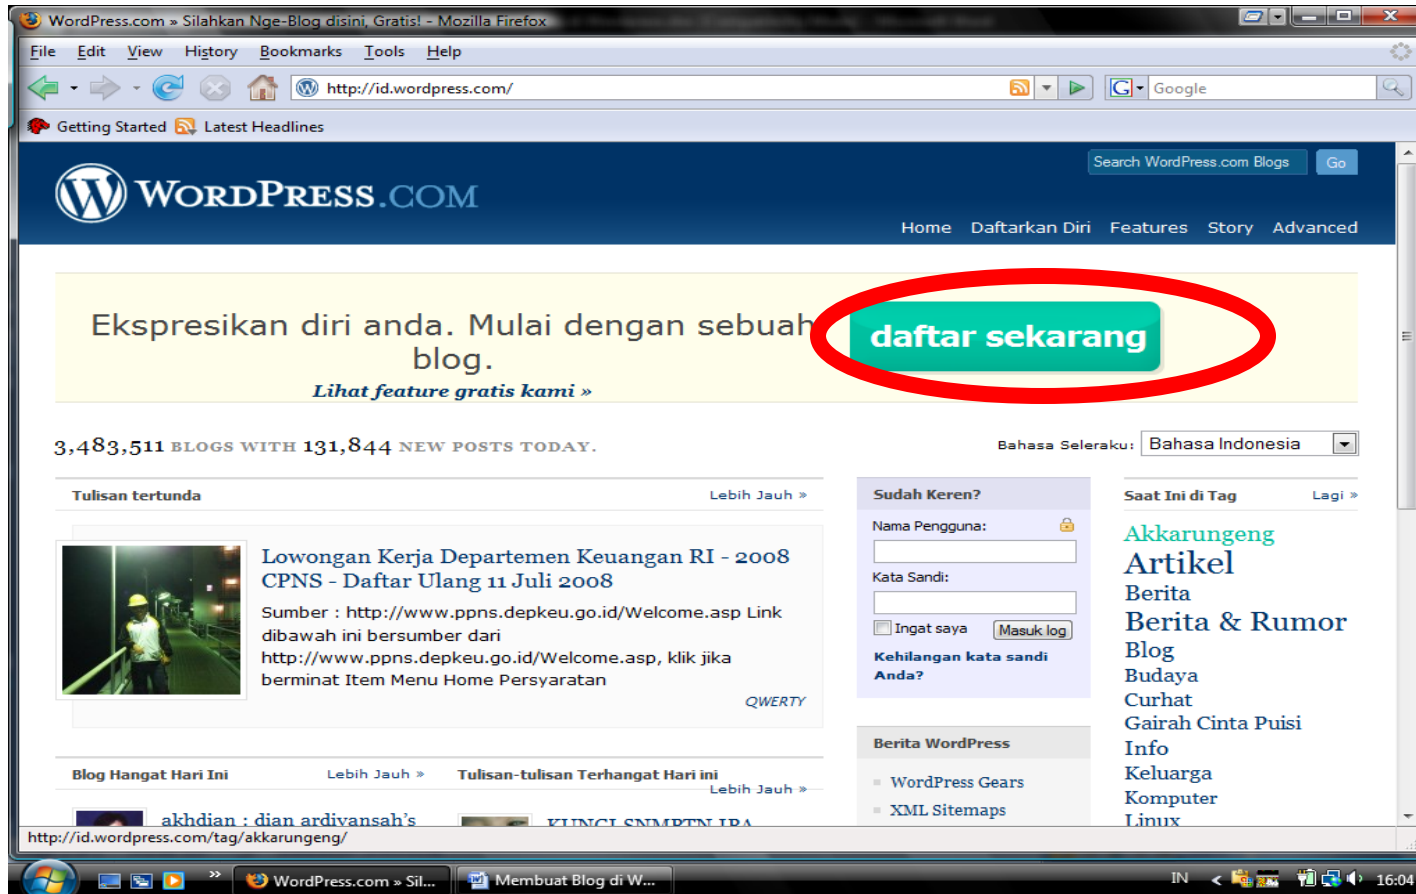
WordPress.com » Silahkan Nge-Blog disini, Gratis! - Mozilla Firefox

File Edit View History Bookmarks Tools Help

http://id.wordpress.com/

Google

Getting Started Latest Headlines

WordPress.com

Search WordPress.com Blogs Go

Home Daftarkan Diri Features Story Advanced

Ekspresikan diri anda. Mulai dengan sebuah blog.

daftar sekarang

Lihat feature gratis kami »

3,483,511 BLOGS WITH 131,844 NEW POSTS TODAY.

Bahasa Seleraku: Bahasa Indonesia

Tulisan tertunda Lebih Jauh »

Lowongan Kerja Departemen Keuangan RI - 2008 CPNS - Daftar Ulang 11 Juli 2008

Sumber : http://www.ppns.depkeu.go.id/Welcome.asp Link dibawah ini bersumber dari http://www.ppns.depkeu.go.id/Welcome.asp, klik jika berminat Item Menu Home Persyaratan

QWERTY

Sudah Keren?

Nama Pengguna:

Kata Sandi:

Ingat saya Masuk log

Kehilangan kata sandi Anda?

Berita WordPress

WordPress Gears

XML Sitemaps

Saat Ini di Tag Lagi »

Akkarungeng
Artikel
Berita
Berita & Rumor
Blog
Budaya
Curhat
Gairah Cinta Puisi
Info
Keluarga
Komputer
Linux

Blog Hangat Hari Ini Lebih Jauh »

Tulisan-tulisan Terhangat Hari ini Lebih Jauh »

akhdian : dian ardiyansah's

KUNCI SNMPTN IPA

http://id.wordpress.com/tag/akkarungeng/

WordPress.com » Sil...

Membuat Blog di W...

IN

16:04